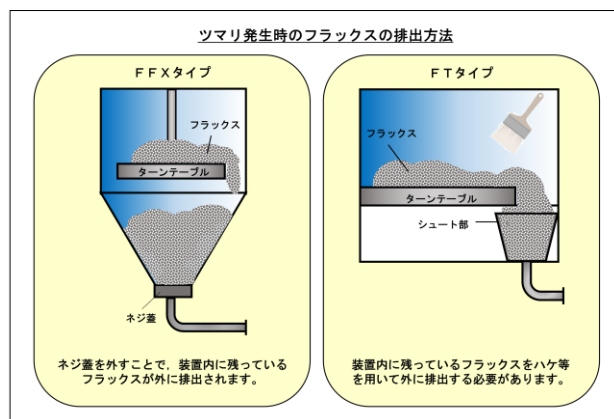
ツマリ発生時のフラックスの排出方法

FFXタイプ

フラックス

ターンテーブル

ネジ蓋

ネジ蓋を外すことで、装置内に残っているフラックスが外に排出されます。

FTタイプ

フラックス

ターンテーブル

シュート部

装置内に残っているフラックスをハケ等を用いて外に排出する必要があります。